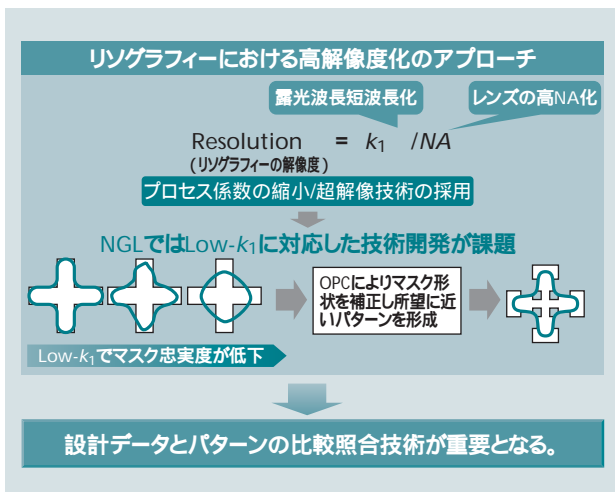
リソグラフィーにおける高解像度化のアプローチ

露光波長短波長化

レンズの高NA化

Resolution = $k_1$ /$NA$
（リソグラフィーの解像度）

プロセス係数の縮小/超解像技術の採用

NGLではLow-$k_1$に対応した技術開発が課題

OPCによりマスク形状を補正し所望に近いパターンを形成

Low-$k_1$でマスク忠実度が低下

設計データとパターンの比較照合技術が重要となる。